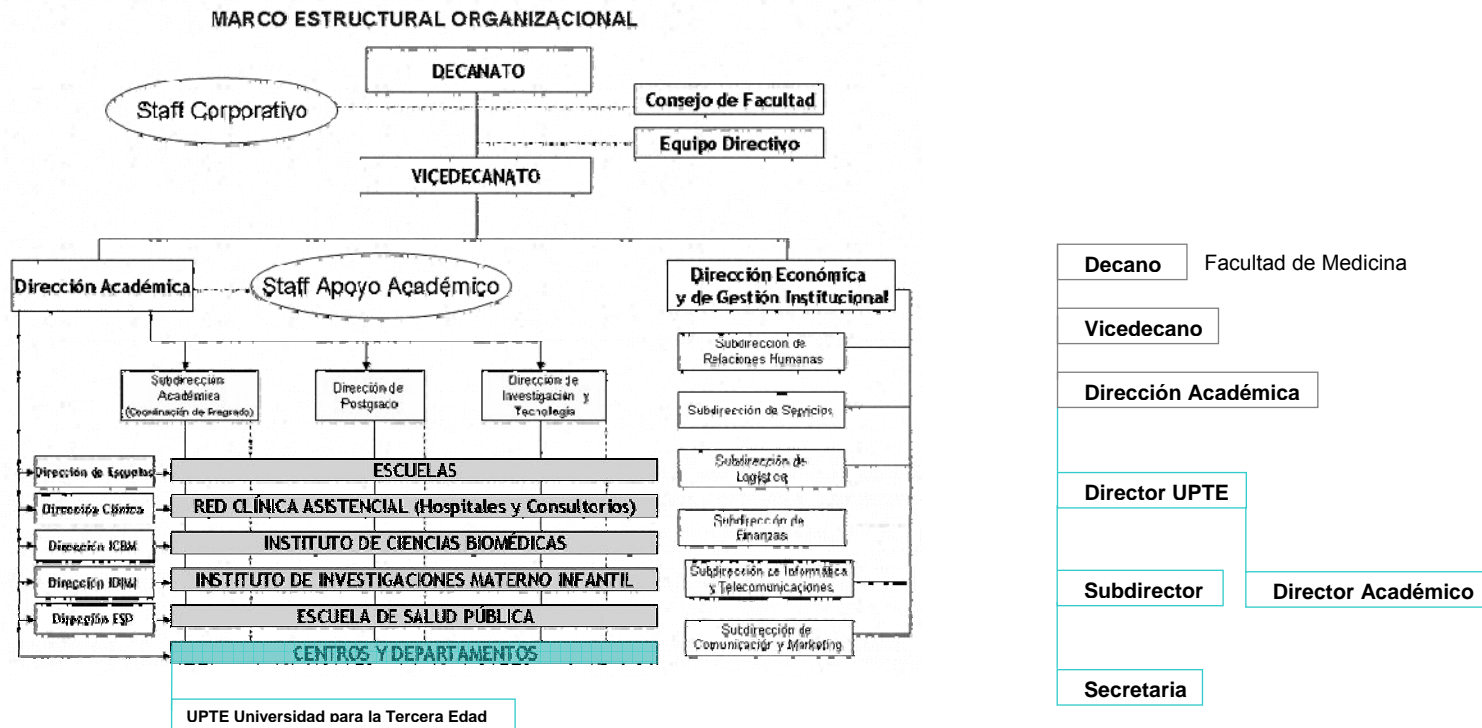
MARCO ESTRUCTURAL ORGANIZACIONAL

DECANATO

Staff Corporativo

Consejo de Facultad

Equipo Directivo

VICEDECANATO

Dirección Académica

Staff Apoyo Académico

Dirección Económica y de Gestión Institucional

Subdirección Académica (Coordinación de Pregrado)

Dirección de Postgrado

Dirección de Investigación y Tecnología

Subdirección de Relaciones Humanas

Subdirección de Servicios

Subdirección de Logística

Subdirección de Finanzas

Subdirección de Informática y Telecomunicaciones

Subdirección de Comunicación y Marketing

Dirección de Escuelas

ESCUELAS

Dirección Clínica

RED CLÍNICA ASISTENCIAL (Hospitales y Consultorios)

Dirección ICBM

INSTITUTO DE CIENCIAS BIOMÉDICAS

Dirección IDIMI

INSTITUTO DE INVESTIGACIONES MATERNO INFANTIL

Dirección ESP

ESCUELA DE SALUD PÚBLICA

CENTROS Y DEPARTAMENTOS

UPTE Universidad para la Tercera Edad

Decano

Facultad de Medicina

Vicedecano

Dirección Académica

Director UPTE

Subdirector

Director Académico

Secretaria